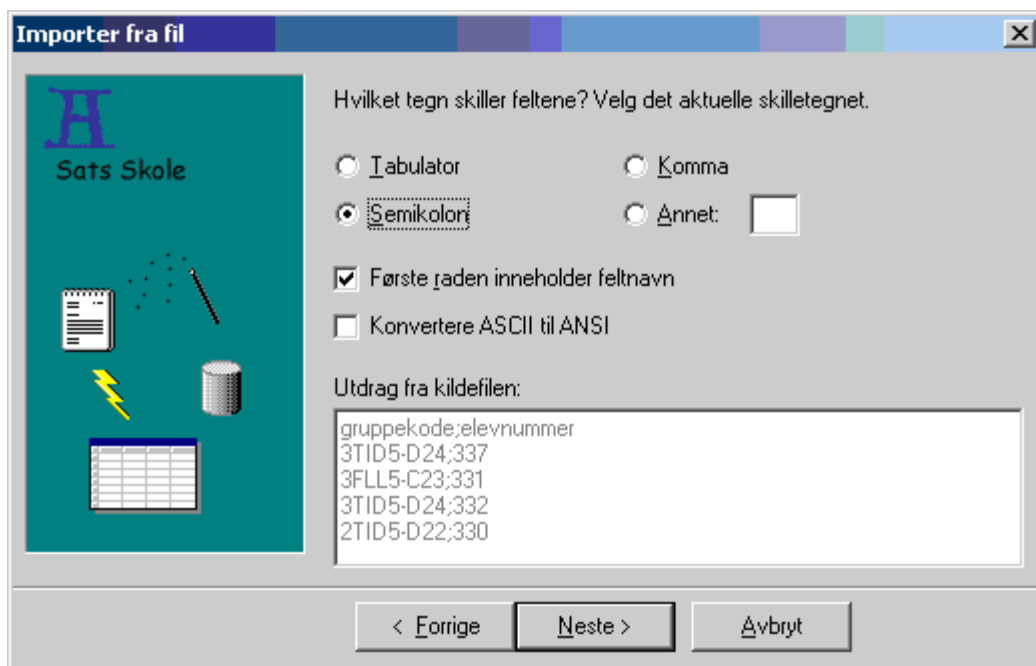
Importer fra fil

X

Sats Skole

Hvilket tegn skiller feltene? Velg det aktuelle skilletegnet.

Tabulator

Komma

Semikolon

Annet:

Første raden inneholder feltnavn

Konvertere ASCII til ANSI

Utdrag fra kildefilen:

gruppekode;elevnummer
3TID5-D24;337
3FLL5-C23;331
3TID5-D24;332
2TID5-D22;330

< Forrige

Neste >

Avbryt